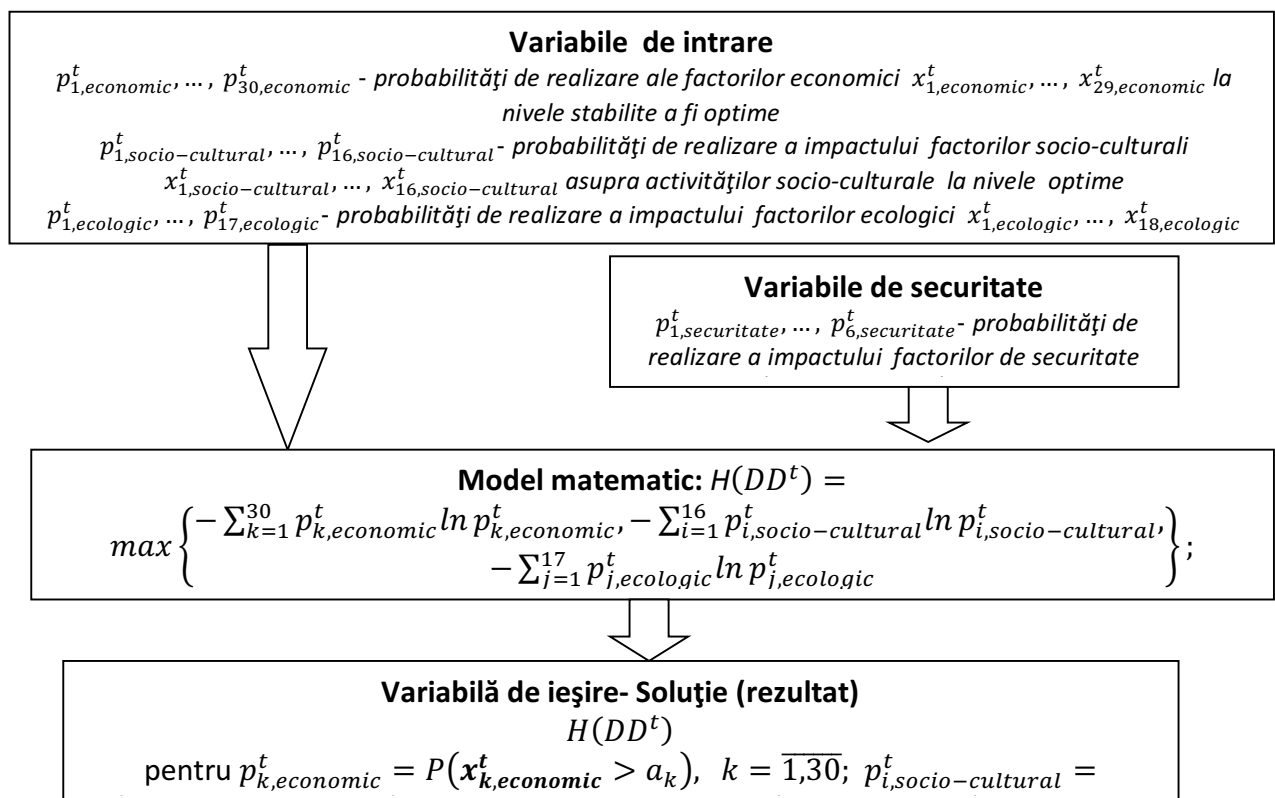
**Variabile de intrare**

$p_{1,economic}^t, \dots, p_{30,economic}^t$ - probabilităţi de realizare ale factorilor economici $x_{1,economic}^t, \dots, x_{29,economic}^t$ la nivele stabilite a fi optime

$p_{1,socio-cultural}^t, \dots, p_{16,socio-cultural}^t$ - probabilităţi de realizare a impactului factorilor socio-culturali $x_{1,socio-cultural}^t, \dots, x_{16,socio-cultural}^t$ asupra activităţilor socio-culturale la nivele optime

$p_{1,ecologic}^t, \dots, p_{17,ecologic}^t$ - probabilităţi de realizare a impactului factorilor ecologici $x_{1,ecologic}^t, \dots, x_{18,ecologic}^t$

**Variabile de securitate**

$p_{1,securitate}^t, \dots, p_{6,securitate}^t$ - probabilităţi de realizare a impactului factorilor de securitate

**Model matematic:** $H(DD^t) = max\left\{ \begin{matrix} -\sum_{k=1}^{30} p_{k,economic}^t ln\, p_{k,economic}^t, -\sum_{i=1}^{16} p_{i,socio-cultural}^t ln\, p_{i,socio-cultural}^t, \\ -\sum_{j=1}^{17} p_{j,ecologic}^t ln\, p_{j,ecologic}^t \end{matrix} \right\};$

**Variabilă de ieşire- Soluţie (rezultat)**

$H(DD^t)$

pentru $p_{k,economic}^t = P(\boldsymbol{x_{k,economic}^t} > a_k)$, $k = \overline{1,30}$; $p_{i,socio-cultural}^t =$